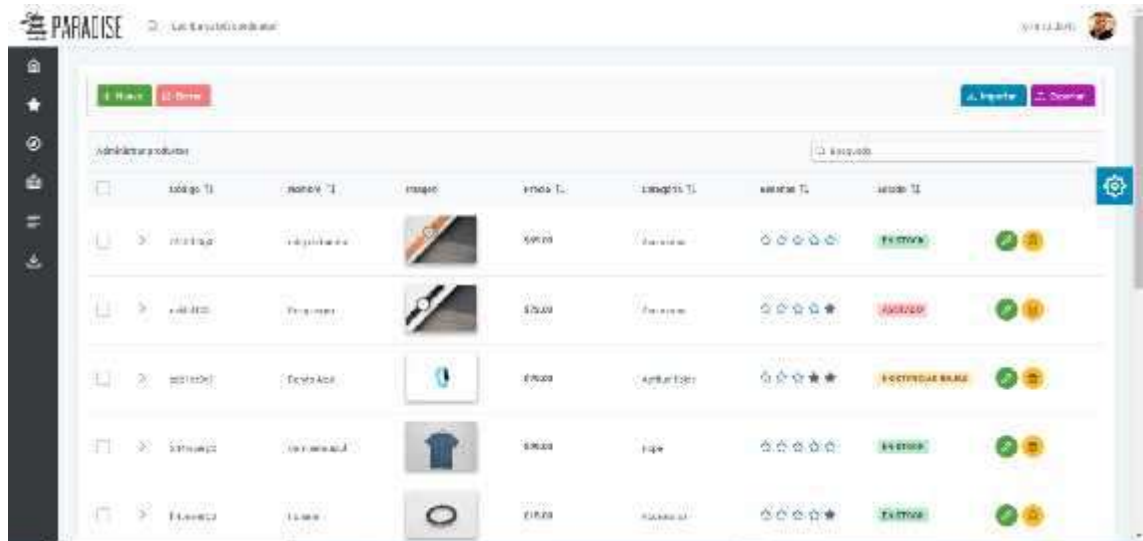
PARADISE

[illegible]

+ Nuevo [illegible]

Importar Exportar

Administrar productos

Búsqueda

| | Código | Nombre | Imagen | Precio | Categoría | Reseñas | Estado |
|---|---|---|---|---|---|---|---|
| | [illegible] | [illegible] | | $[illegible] | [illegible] | | EN STOCK |
| | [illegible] | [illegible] | | $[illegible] | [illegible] | | AGOTADO |
| | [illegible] | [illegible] | | $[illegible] | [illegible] | | POCOS EN STOCK |
| | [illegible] | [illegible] | | $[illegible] | Ropa | | EN STOCK |
| | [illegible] | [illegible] | | $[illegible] | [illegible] | | EN STOCK |